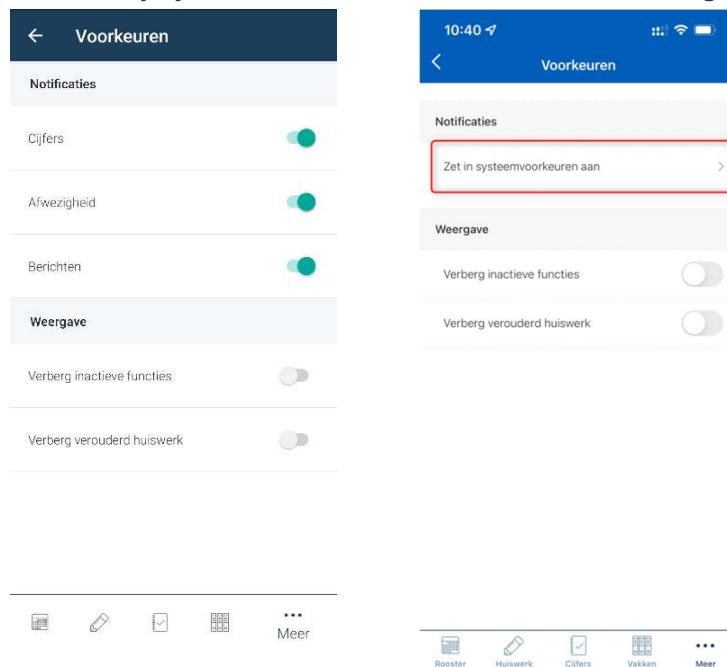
Voorkeuren

Notificaties

Cijfers

Afwezigheid

Berichten

Weergave

Verberg inactieve functies

Verberg verouderd huiswerk

Meer

10:40

Voorkeuren

Notificaties

Zet in systeemvoorkeuren aan

Weergave

Verberg inactieve functies

Verberg verouderd huiswerk

Rooster Huiswerk Cijfers Vakken Meer